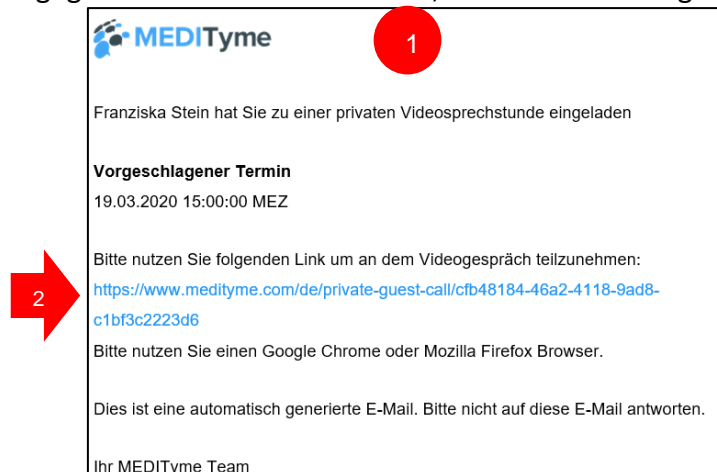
MEDITyme

1

Franziska Stein hat Sie zu einer privaten Videosprechstunde eingeladen

**Vorgeschlagener Termin**
19.03.2020 15:00:00 MEZ

Bitte nutzen Sie folgenden Link um an dem Videogespräch teilzunehmen:
https://www.medityme.com/de/private-guest-call/cfb48184-46a2-4118-9ad8-c1bf3c2223d6

2

Bitte nutzen Sie einen Google Chrome oder Mozilla Firefox Browser.

Dies ist eine automatisch generierte E-Mail. Bitte nicht auf diese E-Mail antworten.

Ihr MEDITyme Team